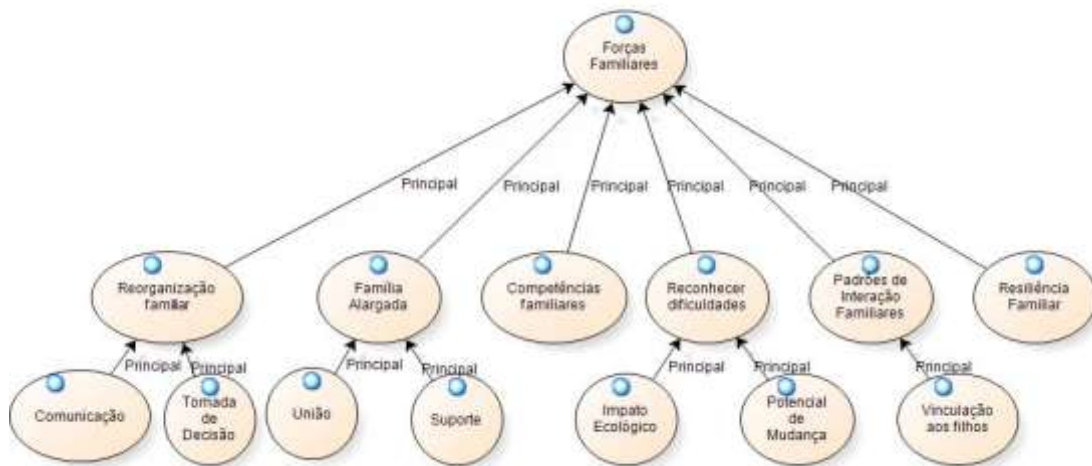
Forças Familiares

Principal
Principal
Principal
Principal
Principal
Principal

Reorganização familiar

Família Alargada

Competências familiares

Reconhecer dificuldades

Padrões de Interação Familiares

Resiliência Familiar

Principal
Principal
Principal
Principal
Principal
Principal
Principal

Comunicação

Tomada de Decisão

União

Suporte

Impato Ecológico

Potencial de Mudança

Vinculação aos filhos